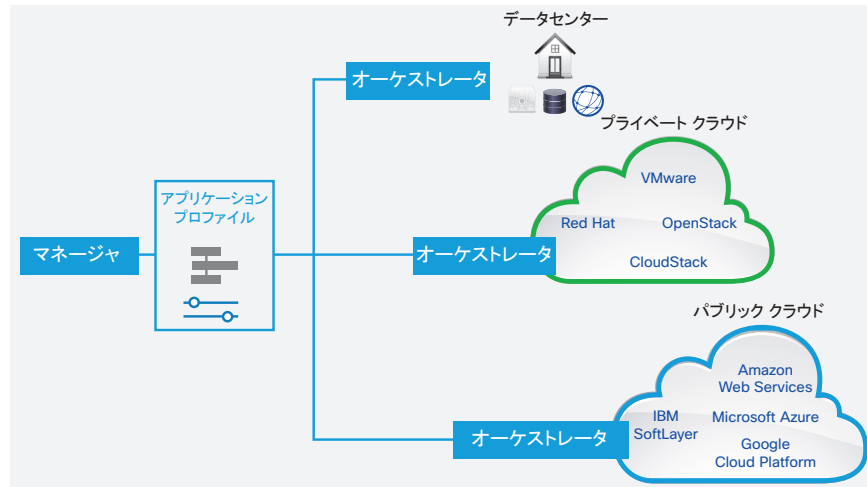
データセンター

オーケストレータ

プライベート クラウド

VMware

Red Hat

OpenStack

CloudStack

アプリケーション プロファイル

マネージャ

オーケストレータ

パブリック クラウド

Amazon Web Services

IBM SoftLayer

Microsoft Azure

Google Cloud Platform

オーケストレータ